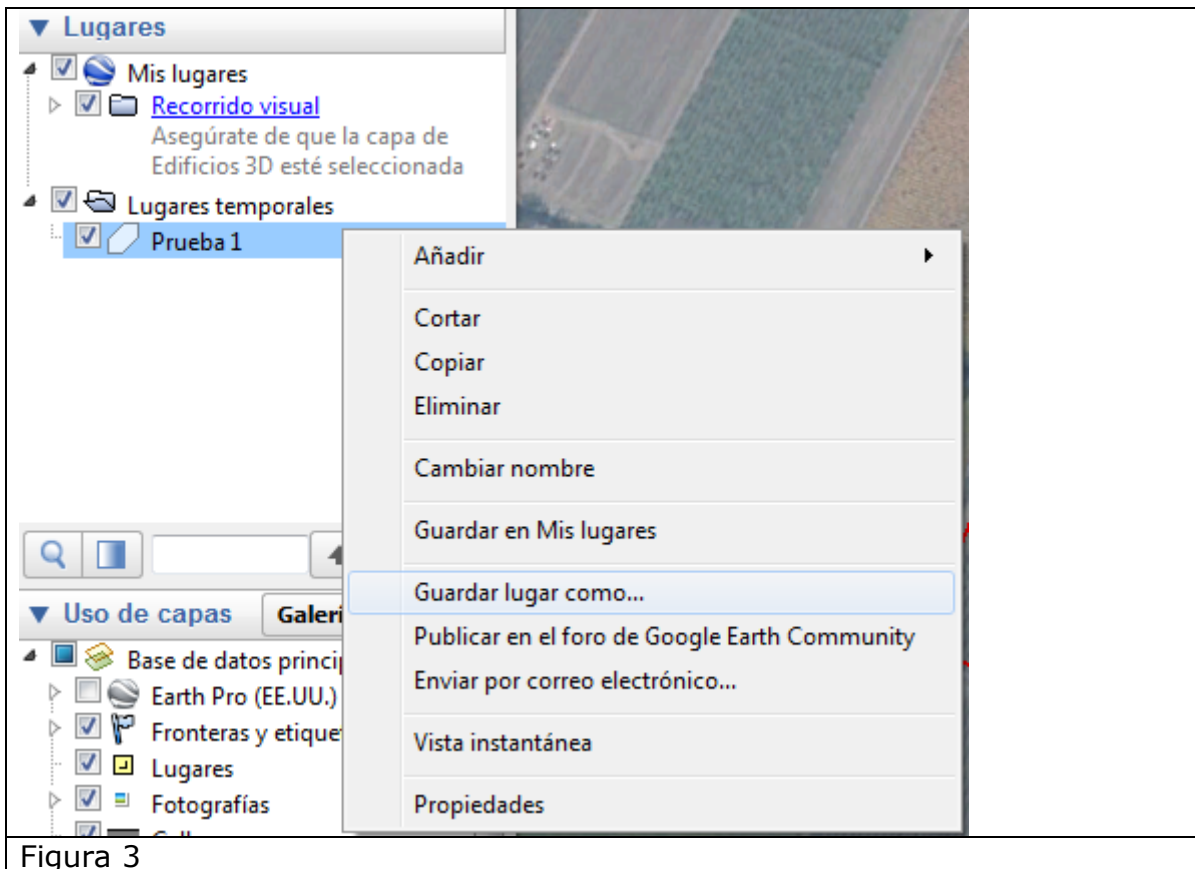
▼ Lugares
Mis lugares
Recorrido visual
Asegúrate de que la capa de Edificios 3D esté seleccionada
Lugares temporales
Prueba 1

Añadir
Cortar
Copiar
Eliminar
Cambiar nombre
Guardar en Mis lugares
Guardar lugar como...
Publicar en el foro de Google Earth Community
Enviar por correo electrónico...
Vista instantánea
Propiedades

▼ Uso de capas
Galer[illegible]
Base de datos princi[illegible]
Earth Pro (EE.UU.)
Fronteras y etique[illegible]
Lugares
Fotografías
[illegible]

Figura 3